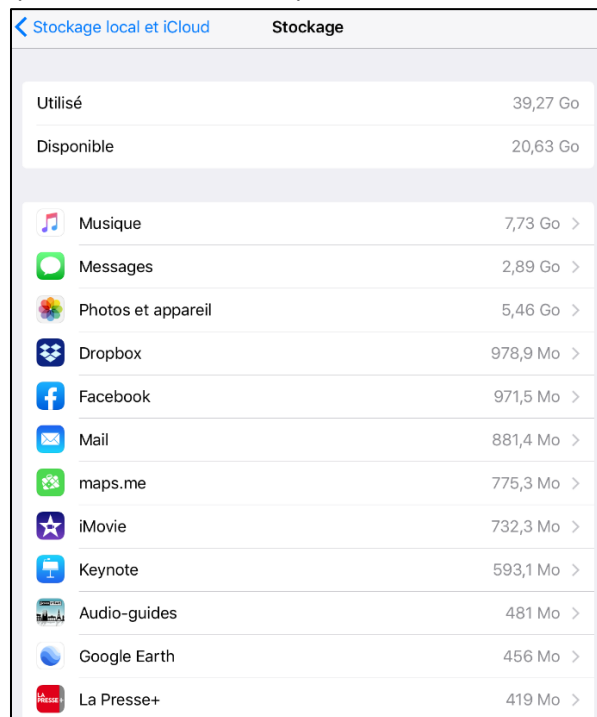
Stockage local et iCloud
Stockage

| | |
|---|---|
| Utilisé | 39,27 Go |
| Disponible | 20,63 Go |

| | |
|---|---|
| Musique | 7,73 Go |
| Messages | 2,89 Go |
| Photos et appareil | 5,46 Go |
| Dropbox | 978,9 Mo |
| Facebook | 971,5 Mo |
| Mail | 881,4 Mo |
| maps.me | 775,3 Mo |
| iMovie | 732,3 Mo |
| Keynote | 593,1 Mo |
| Audio-guides | 481 Mo |
| Google Earth | 456 Mo |
| La Presse+ | 419 Mo |